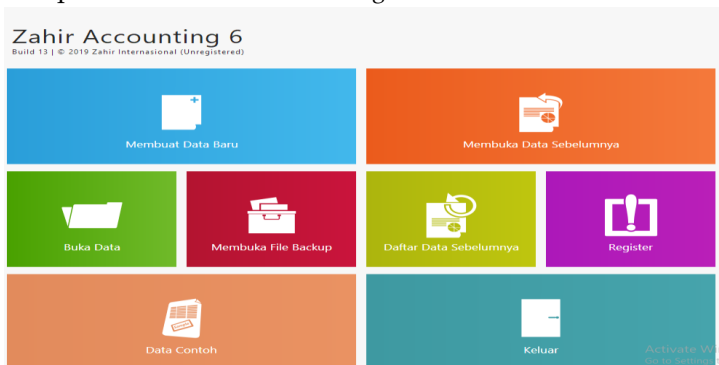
Zahir Accounting 6
Build 13 | © 2019 Zahir Internasional (Unregistered)

Membuat Data Baru

Membuka Data Sebelumnya

Buka Data

Membuka File Backup

Daftar Data Sebelumnya

Register

Data Contoh

Keluar

Activate W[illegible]
Go to Settings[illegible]